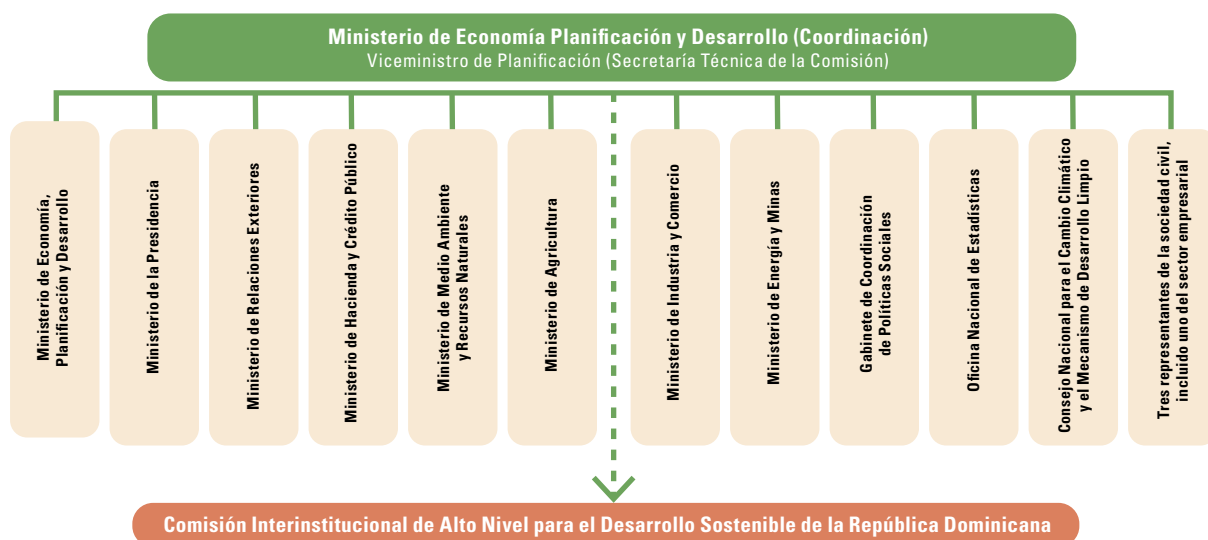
Ministerio de Economía Planificación y Desarrollo (Coordinación)
Viceministro de Planificación (Secretaría Técnica de la Comisión)

Ministerio de Economía, Planificación y Desarrollo

Ministerio de la Presidencia

Ministerio de Relaciones Exteriores

Ministerio de Hacienda y Crédito Público

Ministerio de Medio Ambiente y Recursos Naturales

Ministerio de Agricultura

Ministerio de Industria y Comercio

Ministerio de Energía y Minas

Gabinete de Coordinación de Políticas Sociales

Oficina Nacional de Estadísticas

Consejo Nacional para el Cambio Climático y el Mecanismo de Desarrollo Limpio

Tres representantes de la sociedad civil, incluido uno del sector empresarial

Comisión Interinstitucional de Alto Nivel para el Desarrollo Sostenible de la República Dominicana